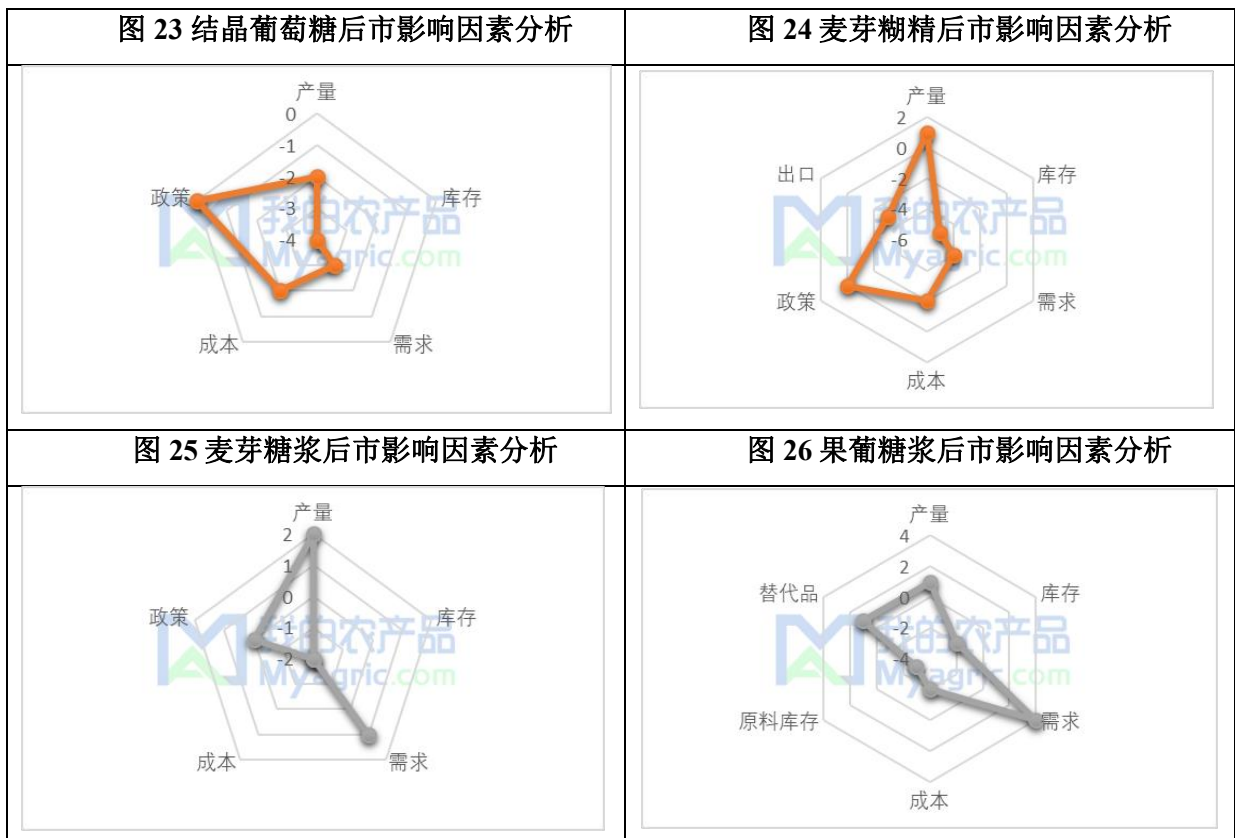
| 图 23 结晶葡萄糖后市影响因素分析 | 图 24 麦芽糊精后市影响因素分析 |
|---|---|
| 产量 0 -1 -2 -3 -4 库存 需求 成本 政策 我的农产品 Myagric.com | 产量 2 0 -2 -4 -6 库存 需求 成本 政策 出口 我的农产品 Myagric.com |
| 图 25 麦芽糖浆后市影响因素分析 | 图 26 果葡糖浆后市影响因素分析 |
| 产量 2 1 0 -1 -2 库存 需求 成本 政策 我的农产品 Myagric.com | 产量 4 2 0 -2 -4 库存 需求 成本 原料库存 替代品 我的农产品 Myagric.com |